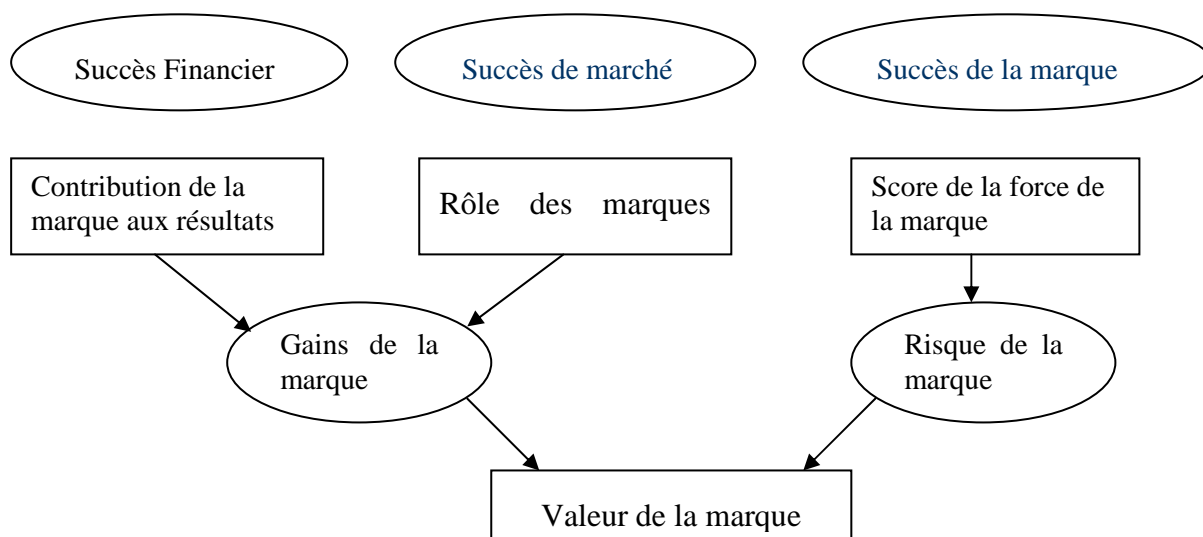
Succès Financier

Succès de marché

Succès de la marque

Contribution de la marque aux résultats

Rôle des marques

Score de la force de la marque

Gains de la marque

Risque de la marque

Valeur de la marque